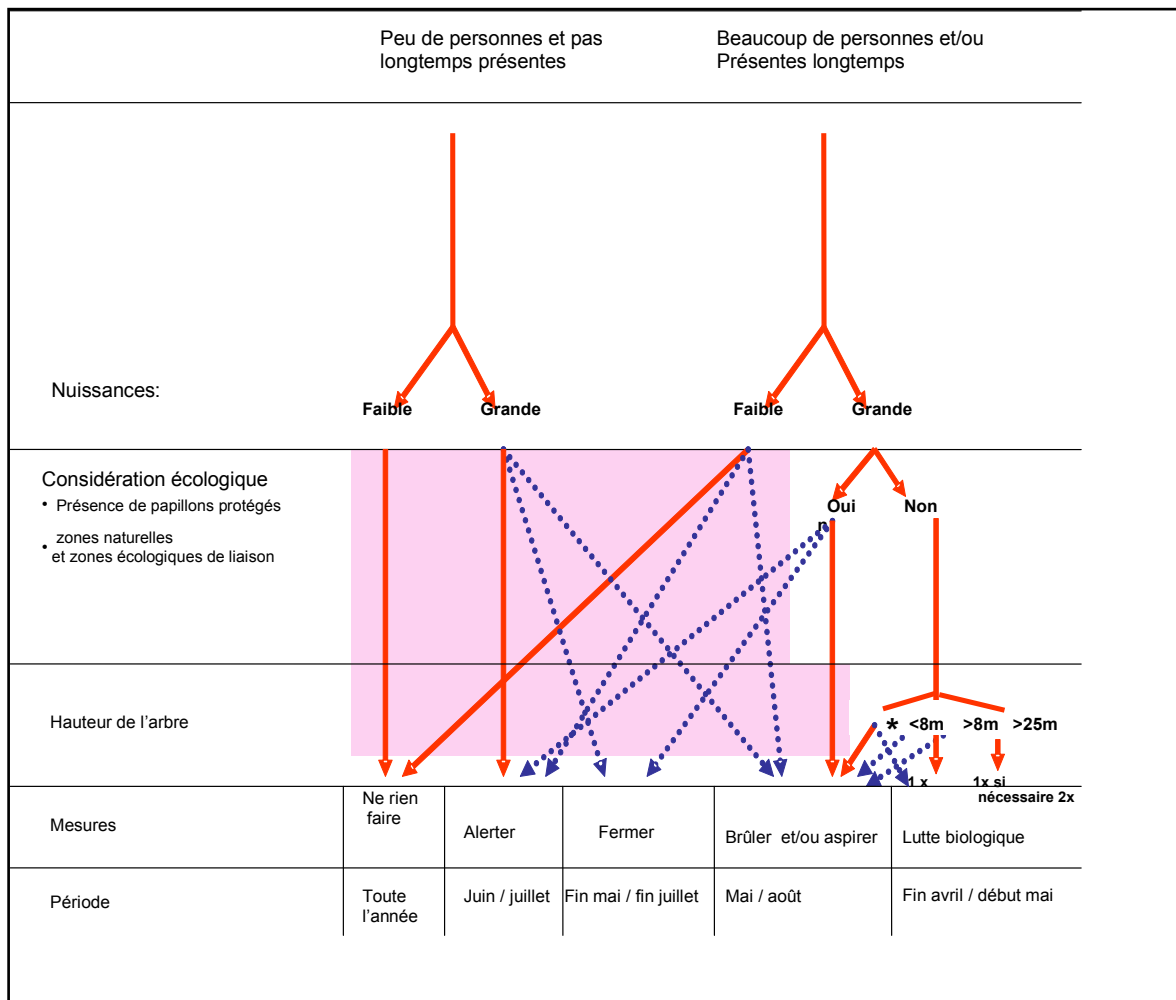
Peu de personnes et pas longtemps présentes

Beaucoup de personnes et/ou Présentes longtemps

Nuissances:

Faible Grande

Faible Grande

Considération écologique
• Présence de papillons protégés
• zones naturelles et zones écologiques de liaison

Oui Non

Hauteur de l'arbre

* <8m >8m >25m

1 x

1x si nécessaire 2x

| Mesures | Ne rien faire | Alerter | Fermer | Brûler et/ou aspirer | Lutte biologique |
|---|---|---|---|---|---|
| Période | Toute l'année | Juin / juillet | Fin mai / fin juillet | Mai / août | Fin avril / début mai |